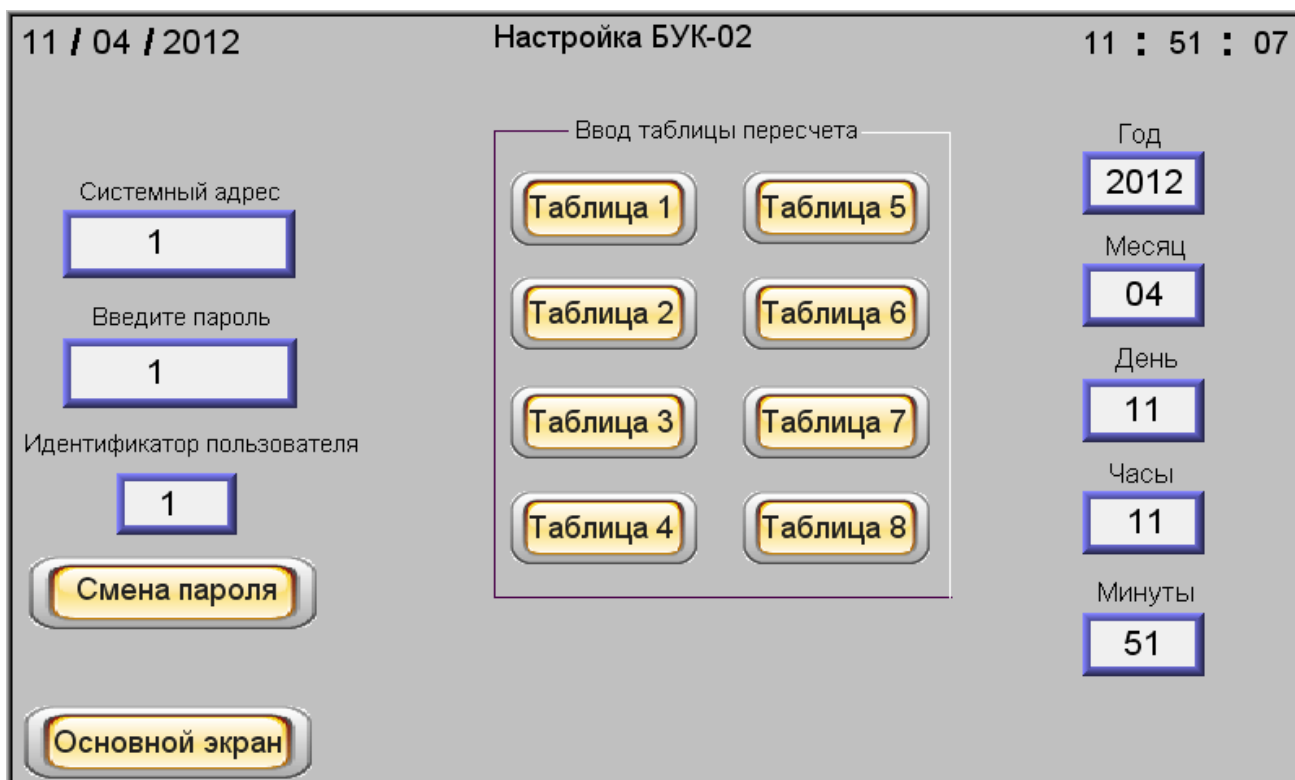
11 / 04 / 2012

Настройка БУК-02

11 : 51 : 07

Системный адрес

1

Введите пароль

1

Идентификатор пользователя

1

Смена пароля

Основной экран

Ввод таблицы пересчета

Таблица 1

Таблица 5

Таблица 2

Таблица 6

Таблица 3

Таблица 7

Таблица 4

Таблица 8

Год

2012

Месяц

04

День

11

Часы

11

Минуты

51